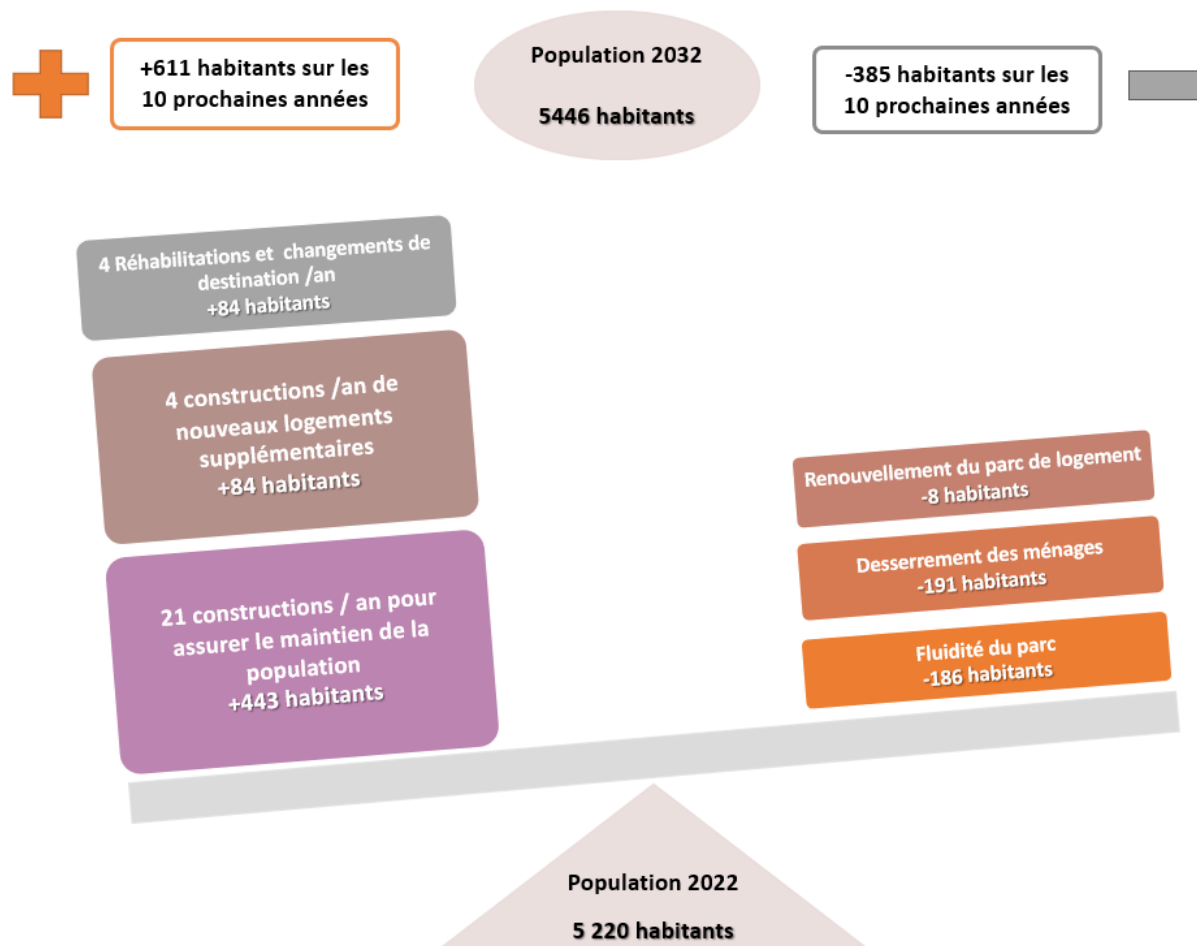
+611 habitants sur les 10 prochaines années

Population 2032

5446 habitants

-385 habitants sur les 10 prochaines années

4 Réhabilitations et changements de destination /an
+84 habitants

4 constructions /an de nouveaux logements supplémentaires
+84 habitants

21 constructions / an pour assurer le maintien de la population
+443 habitants

Renouvellement du parc de logement
-8 habitants

Desserrement des ménages
-191 habitants

Fluidité du parc
-186 habitants

Population 2022

5 220 habitants